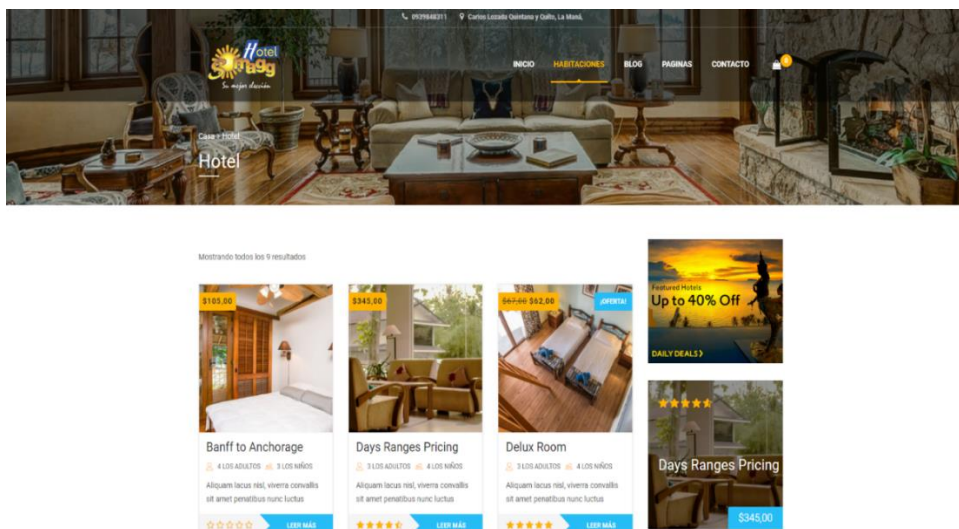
0939848311 Carlos Lozado Quintana y Quito, La Maná

Hotel Somagg
Su mejor elección

INICIO HABITACIONES BLOG PAGINAS CONTACTO 0

Casa / Hotel
Hotel

Mostrando todos los 9 resultados

$105,00
Banff to Anchorage
4 LOS ADULTOS 3 LOS NIÑOS
Aliquam lacus nisl, viverra convallis sit amet penatibus nunc luctus
LEER MÁS

$345,00
Days Ranges Pricing
3 LOS ADULTOS 4 LOS NIÑOS
Aliquam lacus nisl, viverra convallis sit amet penatibus nunc luctus
LEER MÁS

$67,00 $62,00
¡OFERTA!
Delux Room
3 LOS ADULTOS 4 LOS NIÑOS
Aliquam lacus nisl, viverra convallis sit amet penatibus nunc luctus
LEER MÁS

Featured Hotels
Up to 40% Off
DAILY DEALS

Days Ranges Pricing
$345,00